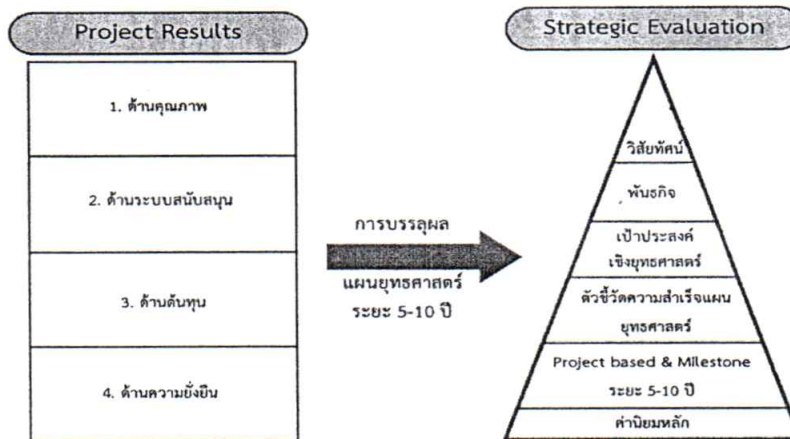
Project Results

1. ด้านคุณภาพ

2. ด้านระบบสนับสนุน

3. ด้านต้นทุน

4. ด้านความยั่งยืน

การบรรลุผล

แผนยุทธศาสตร์ ระยะ 5-10 ปี

Strategic Evaluation

วิสัยทัศน์

พันธกิจ

เป้าประสงค์เชิงยุทธศาสตร์

ตัวชี้วัดความสำเร็จแผนยุทธศาสตร์

Project based & Milestone ระยะ 5-10 ปี

ค่านิยมหลัก